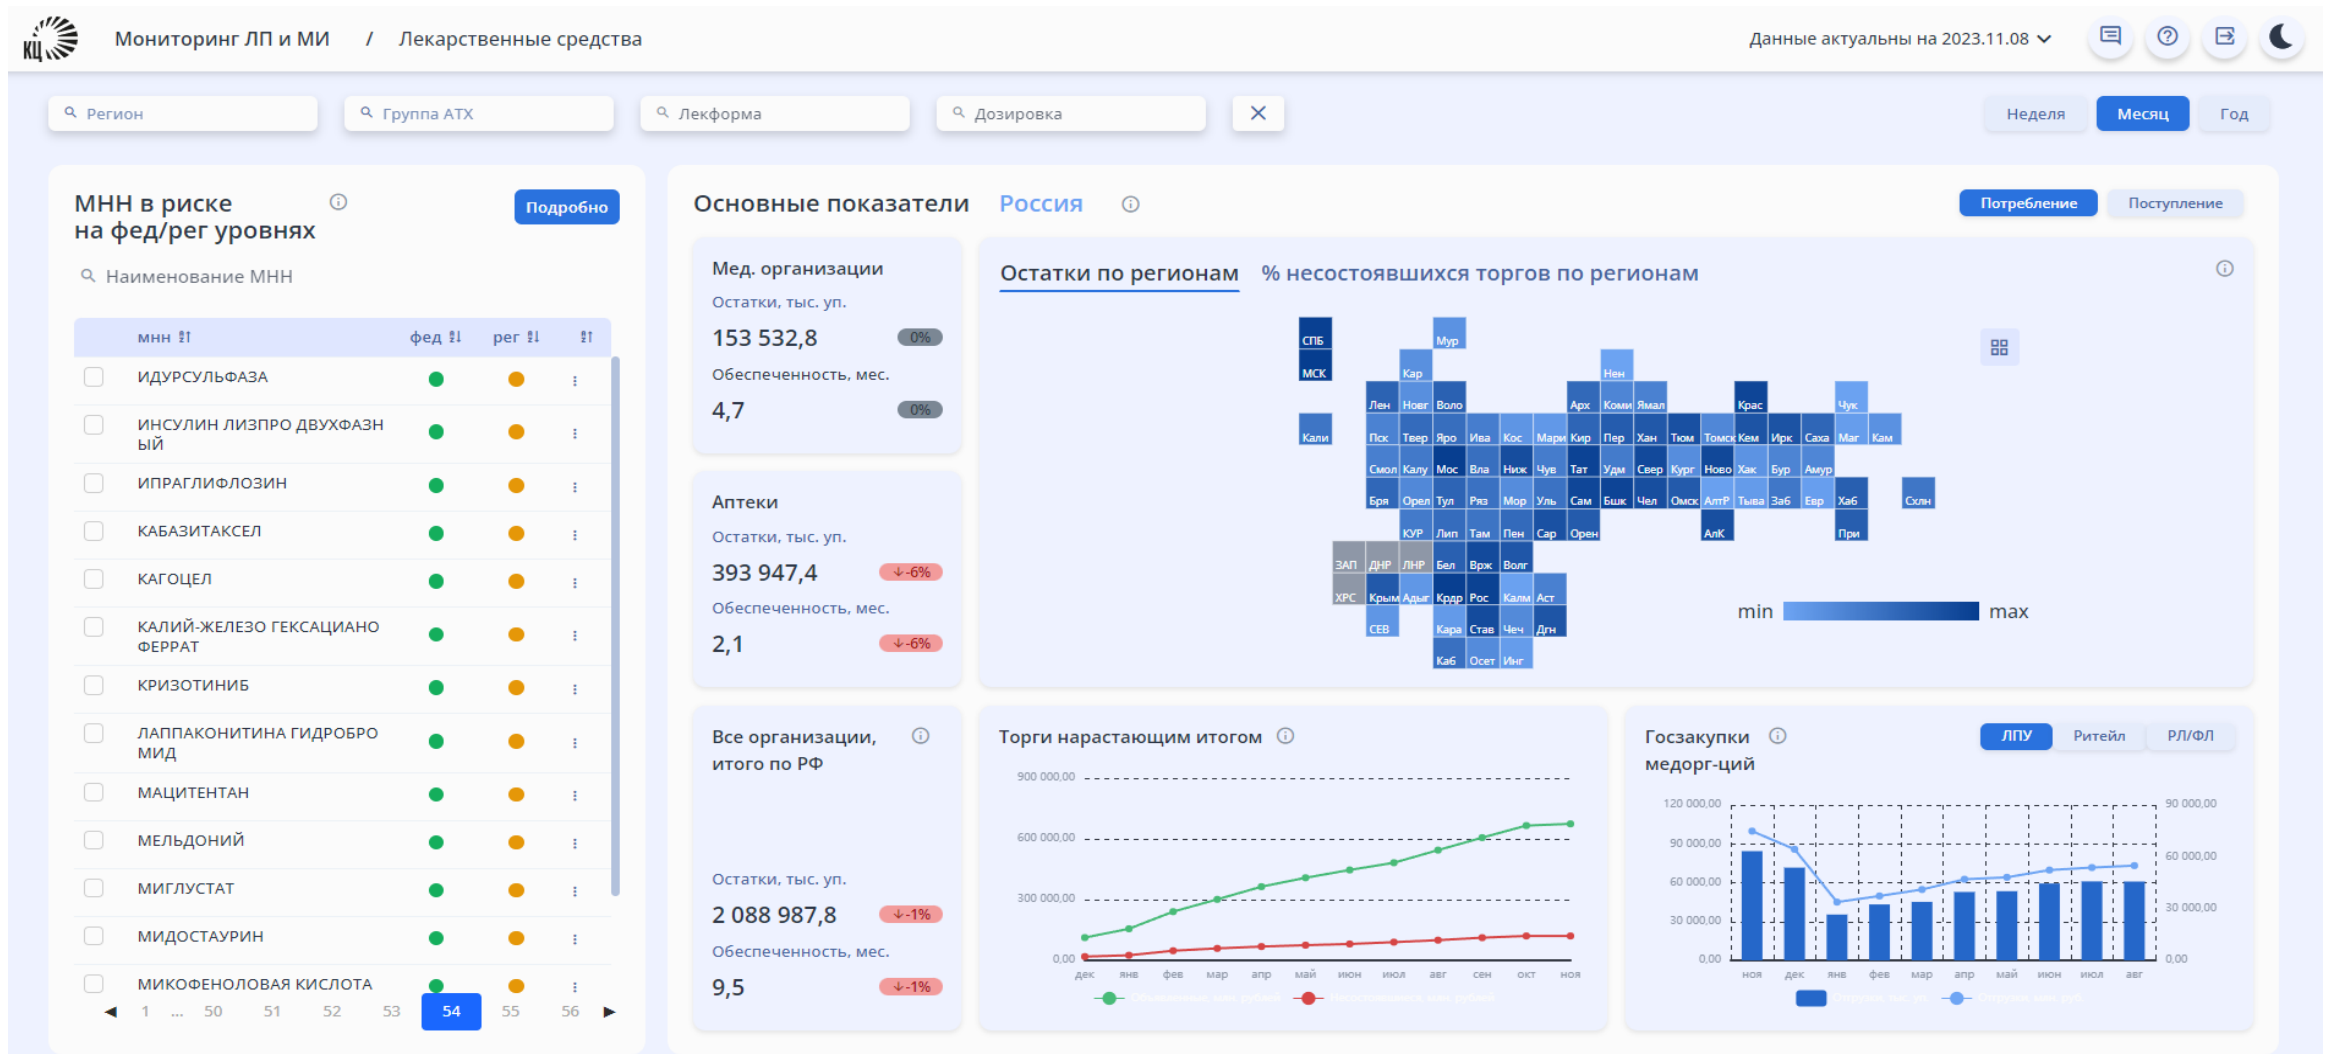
Мониторинг ЛП и МИ / Лекарственные средства

Данные актуальны на 2023.11.08

Регион
Группа АТХ
Лекформа
Дозировка

Неделя
Месяц
Год

МНН в риске на фед/рег уровнях

Подробно

Наименование МНН

| мнн | фед | рег |
|---|---|---|
| ИДУРСУЛЬФАЗА | | |
| ИНСУЛИН ЛИЗПРО ДВУХФАЗНЫЙ | | |
| ИПРАГЛИФЛОЗИН | | |
| КАБАЗИТАКСЕЛ | | |
| КАГОЦЕЛ | | |
| КАЛИЙ-ЖЕЛЕЗО ГЕКСАЦИАНОФЕРРАТ | | |
| КРИЗОТИНИБ | | |
| ЛАППАКОНИТИНА ГИДРОБРОМИД | | |
| МАЦИТЕНТАН | | |
| МЕЛЬДОНИЙ | | |
| МИГЛУСТАТ | | |
| МИДОСТАУРИН | | |
| МИКОФЕНОЛОВАЯ КИСЛОТА | | |

◄ 1 ... 50 51 52 53 54 55 56 ►

Основные показатели Россия

Потребление
Поступление

Мед. организации
Остатки, тыс. уп.
153 532,8 0%
Обеспеченность, мес.
4,7 0%

Аптеки
Остатки, тыс. уп.
393 947,4 -6%
Обеспеченность, мес.
2,1 -6%

Остатки по регионам
% несостоявшихся торгов по регионам

СПБ Мур МСК Кар Нен Лен Новг Воло Арх Коми Ямал Крас Чук Кали Пск Твер Яро Ива Кос Мари Кир Пер Хан Тюм Томск Кем Ирк Саха Маг Кам Смол Калу Мос Вла Ниж Чув Тат Удм Свер Кург Ново Хак Бур Амур Бря Орел Тул Ряз Мор Уль Сам Бшк Чел Омск АлтР Тыва Заб Евр Хаб Сахл КУР Лип Там Пен Сар Орен АлК При ЗАП ДНР ЛНР Бел Врж Волг ХРС Крым Адыг Крдр Рос Калм Аст СЕВ Кара Став Чеч Дгн Каб Осет Инг

min max

Все организации, итого по РФ
Остатки, тыс. уп.
2 088 987,8 -1%
Обеспеченность, мес.
9,5 -1%

Торги нарастающим итогом
900 000,00
600 000,00
300 000,00
0,00
дек янв фев мар апр май июн июл авг сен окт ноя

Госзакупки медорг-ций
ЛПУ
Ритейл
РЛ/ФЛ
120 000,00
90 000,00
60 000,00
30 000,00
0,00
90 000,00
60 000,00
30 000,00
0,00
ноя дек янв фев мар апр май июн июл авг